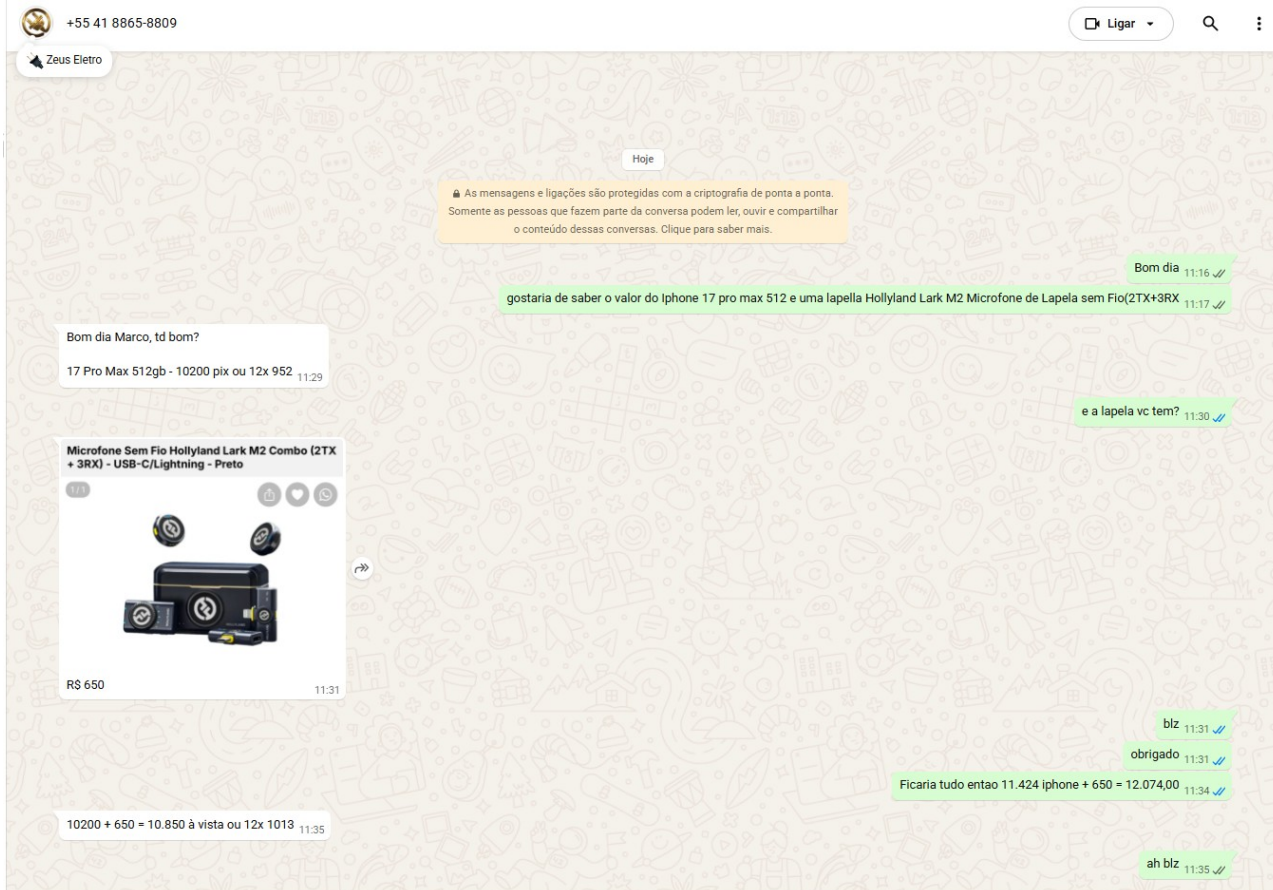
+55 41 8865-8809

Ligar

Zeus Eletro

Hoje

As mensagens e ligações são protegidas com a criptografia de ponta a ponta. Somente as pessoas que fazem parte da conversa podem ler, ouvir e compartilhar o conteúdo dessas conversas. Clique para saber mais.

Bom dia 11:16

gostaria de saber o valor do Iphone 17 pro max 512 e uma lapella Hollyland Lark M2 Microfone de Lapela sem Fio(2TX+3RX 11:17

Bom dia Marco, td bom?

17 Pro Max 512gb - 10200 pix ou 12x 952 11:29

e a lapela vc tem? 11:30

Microfone Sem Fio Hollyland Lark M2 Combo (2TX + 3RX) - USB-C/Lightning - Preto

1/1

R$ 650 11:31

blz 11:31

obrigado 11:31

Ficaria tudo entao 11.424 iphone + 650 = 12.074,00 11:34

10200 + 650 = 10.850 à vista ou 12x 1013 11:35

ah blz 11:35